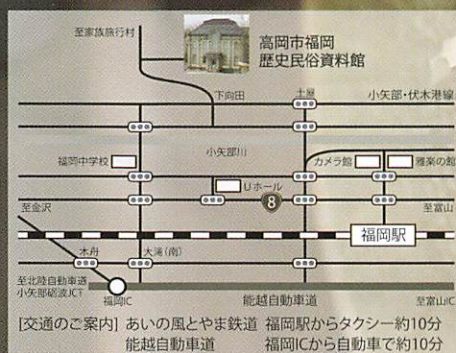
至家族旅行村

高岡市福岡
歴史民俗資料館

下向田
土屋
小矢部・伏木港線

小矢部川

福岡中学校
カメラ館
雅楽の館

Uホール
8

至金沢
至富山

福岡駅

木舟
大滝(南)

至北陸自動車道
小矢部砺波JCT

福岡IC
能越自動車道
至富山IC

[交通のご案内] あいの風とやま鉄道 福岡駅からタクシー約10分
能越自動車道 福岡ICから自動車で約10分